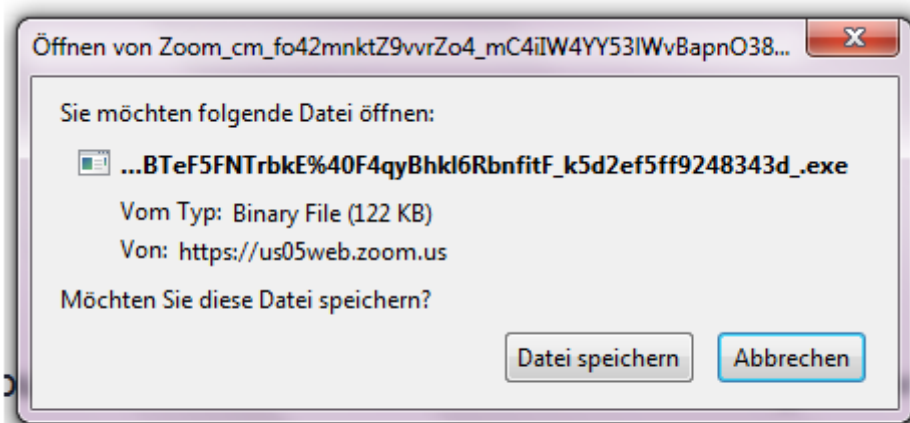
Öffnen von Zoom_cm_fo42mnktZ9vvrZo4_mC4iIW4YY53IWvBapnO38...

Sie möchten folgende Datei öffnen:

...BTeF5FNTrbkE%40F4qyBhkl6RbnfitF_k5d2ef5ff9248343d_.exe

Vom Typ: Binary File (122 KB)

Von: https://us05web.zoom.us

Möchten Sie diese Datei speichern?

Datei speichern

Abbrechen